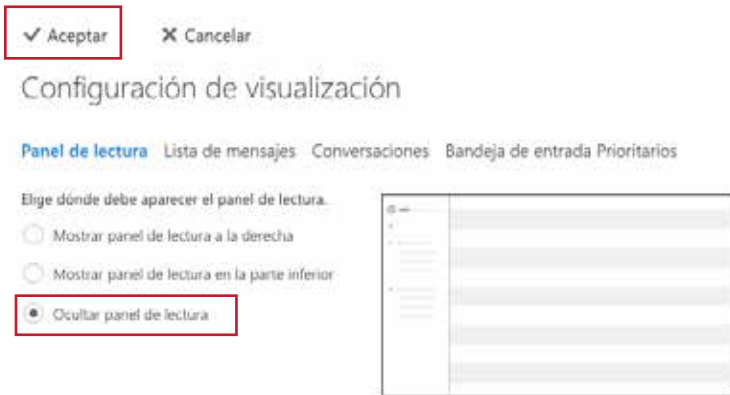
✓ Aceptar ✕ Cancelar

Configuración de visualización

Panel de lectura Lista de mensajes Conversaciones Bandeja de entrada Prioritarios

Elige dónde debe aparecer el panel de lectura.

Mostrar panel de lectura a la derecha

Mostrar panel de lectura en la parte inferior

Ocultar panel de lectura